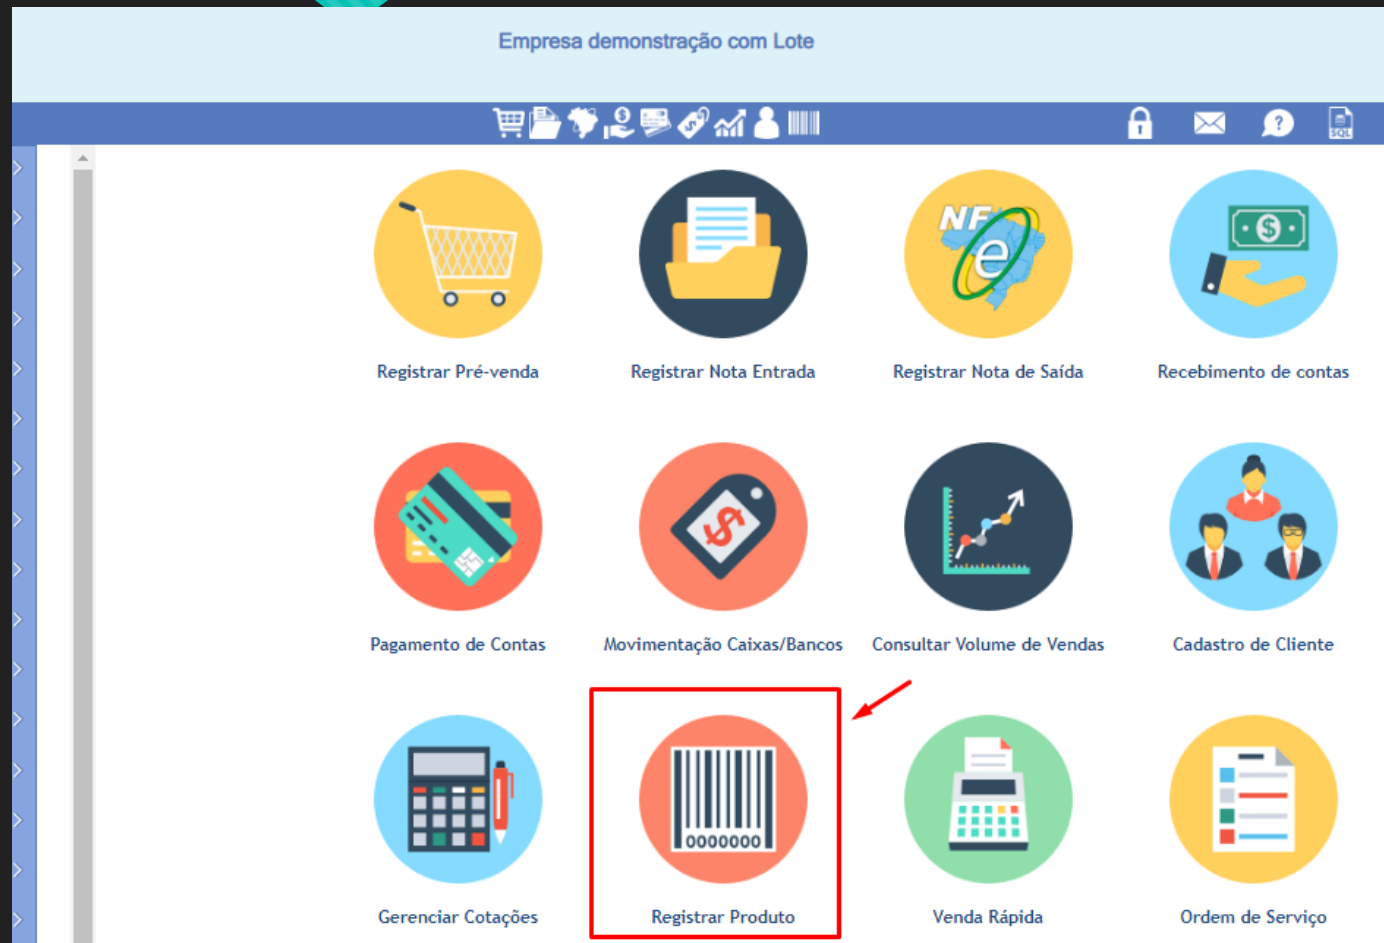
Empresa demonstração com Lote

SQL

NF e

Registrar Pré-venda

Registrar Nota Entrada

Registrar Nota de Saída

Recebimento de contas

Pagamento de Contas

Movimentação Caixas/Bancos

Consultar Volume de Vendas

Cadastro de Cliente

0000000

Gerenciar Cotações

Registrar Produto

Venda Rápida

Ordem de Serviço